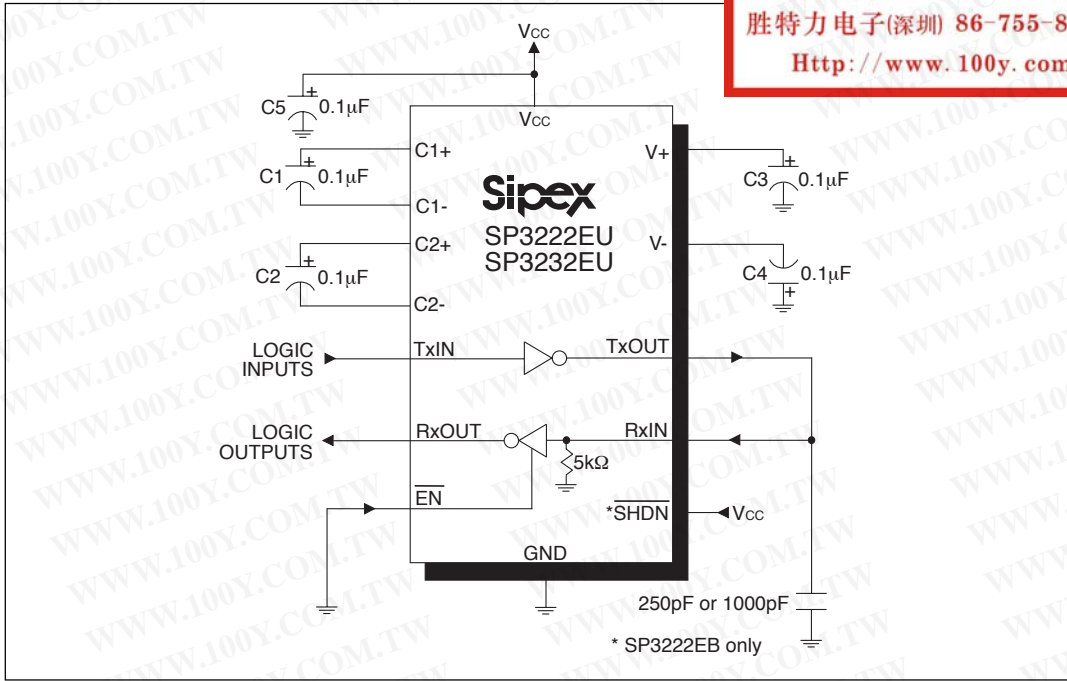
胜特力电子(深圳) 86-755-8
Http://www.100y.com

VCC
VCC
C5 0.1μF
C1+
C1 0.1μF
C1-
C2+
C2 0.1μF
C2-
Sipex
SP3222EU
SP3232EU
V+
C3 0.1μF
V-
C4 0.1μF
LOGIC INPUTS
TxIN
TxOUT
LOGIC OUTPUTS
RxOUT
RxIN
5kΩ
$\overline{EN}$
*$\overline{SHDN}$
VCC
GND
250pF or 1000pF
* SP3222EB only